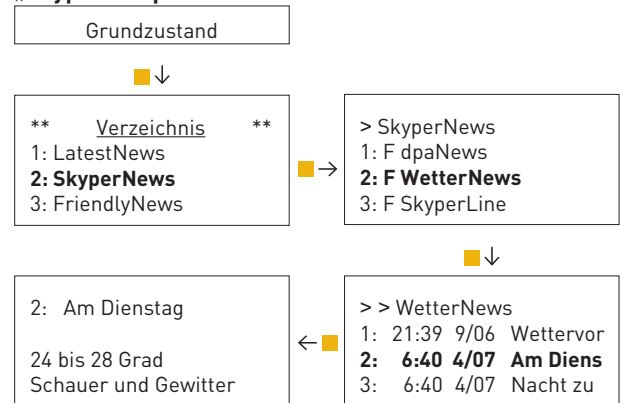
Grundzustand

↓

** Verzeichnis **
1: LatestNews
**2: SkyperNews**
3: FriendlyNews

→

> SkyperNews
1: F dpaNews
**2: F WetterNews**
3: F SkyperLine

↓

> > WetterNews
1: 21:39 9/06 Wettervor
**2: 6:40 4/07 Am Diens**
3: 6:40 4/07 Nacht zu

←

2: Am Dienstag

24 bis 28 Grad
Schauer und Gewitter